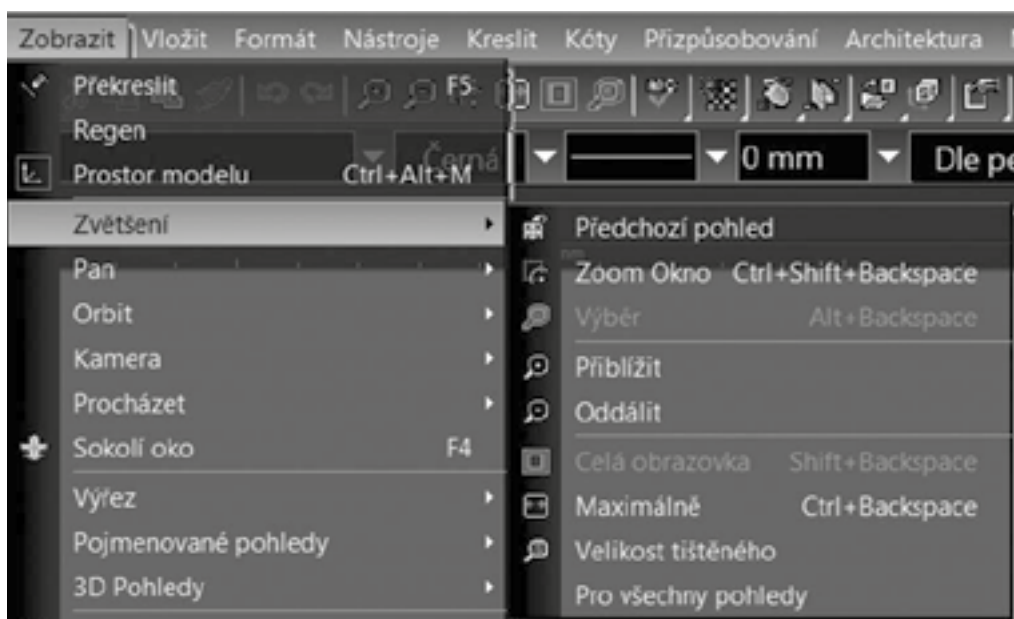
Zobrazit Vložit Formát Nástroje Kreslit Kóty Přizpůsobování Architektura

Překreslit F5
Regen
Prostor modelu Ctrl+Alt+M
Černá
0 mm
Dle pe
Zvětšení
Pan
Orbit
Kamera
Procházet
Sokolí oko F4
Výřez
Pojmenované pohledy
3D Pohledy

Předchozí pohled
Zoom Okno Ctrl+Shift+Backspace
Výběr Alt+Backspace
Přiblížit
Oddálit
Celá obrazovka Shift+Backspace
Maximálně Ctrl+Backspace
Velikost tištěného
Pro všechny pohledy